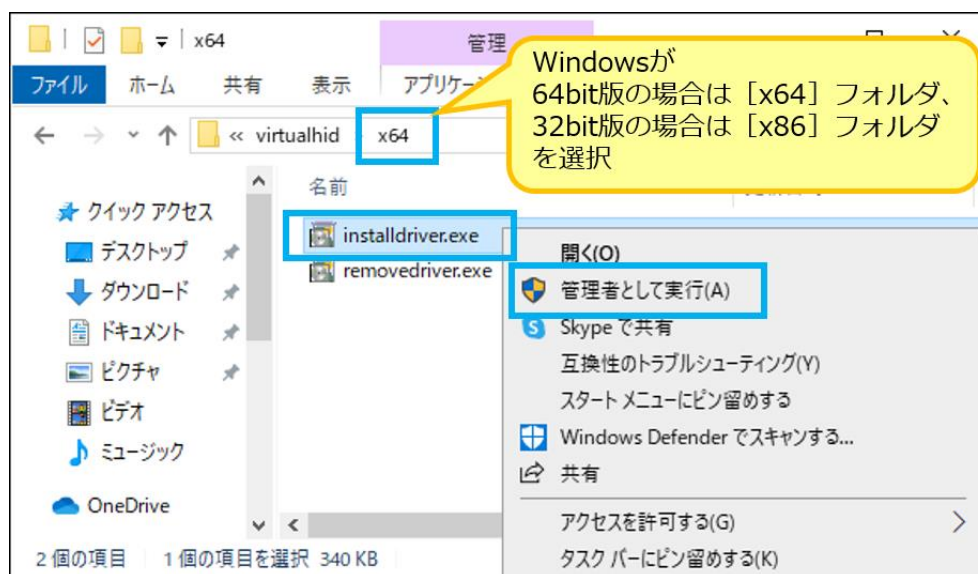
x64

管理

ファイル　ホーム　共有　表示　アプリケー

Windowsが
64bit版の場合は［x64］フォルダ、
32bit版の場合は［x86］フォルダ
を選択

« virtualhid › x64

名前

クイック アクセス
デスクトップ
ダウンロード
ドキュメント
ピクチャ
ビデオ
ミュージック
OneDrive

installdriver.exe
removedriver.exe

開く(O)
管理者として実行(A)
Skype で共有
互換性のトラブルシューティング(Y)
スタート メニューにピン留めする
Windows Defender でスキャンする...
共有
アクセスを許可する(G)
タスク バーにピン留めする(K)

2 個の項目　1 個の項目を選択 340 KB